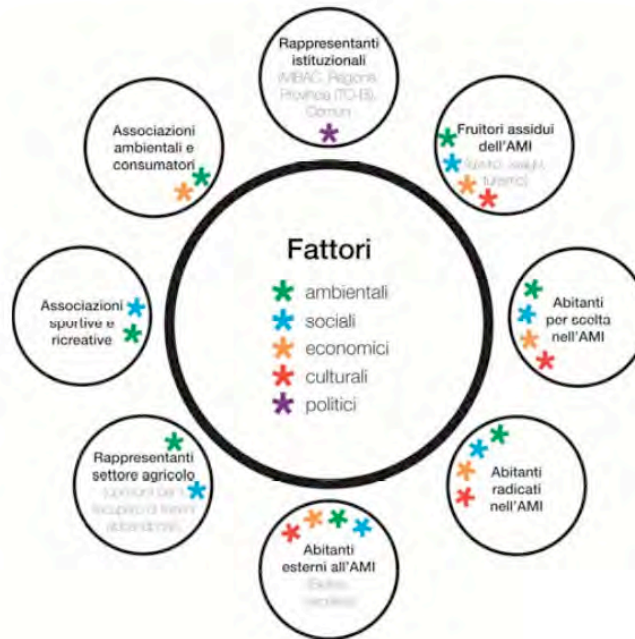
Rappresentanti istituzionali
(MiBAC, Regione, Provincia (TO-BI), Comuni)

Fruitori assidui dell'AMI
(lavoro, svago, turismo)

Abitanti per scolta nell'AMI

Abitanti radicati nell'AMI

Abitanti esterni all'AMI
(Biella, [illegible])

Rappresentanti settore agricolo
([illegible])

Associazioni sportive e ricreative

Associazioni ambientali e consumatori

Fattori
ambientali
sociali
economici
culturali
politici